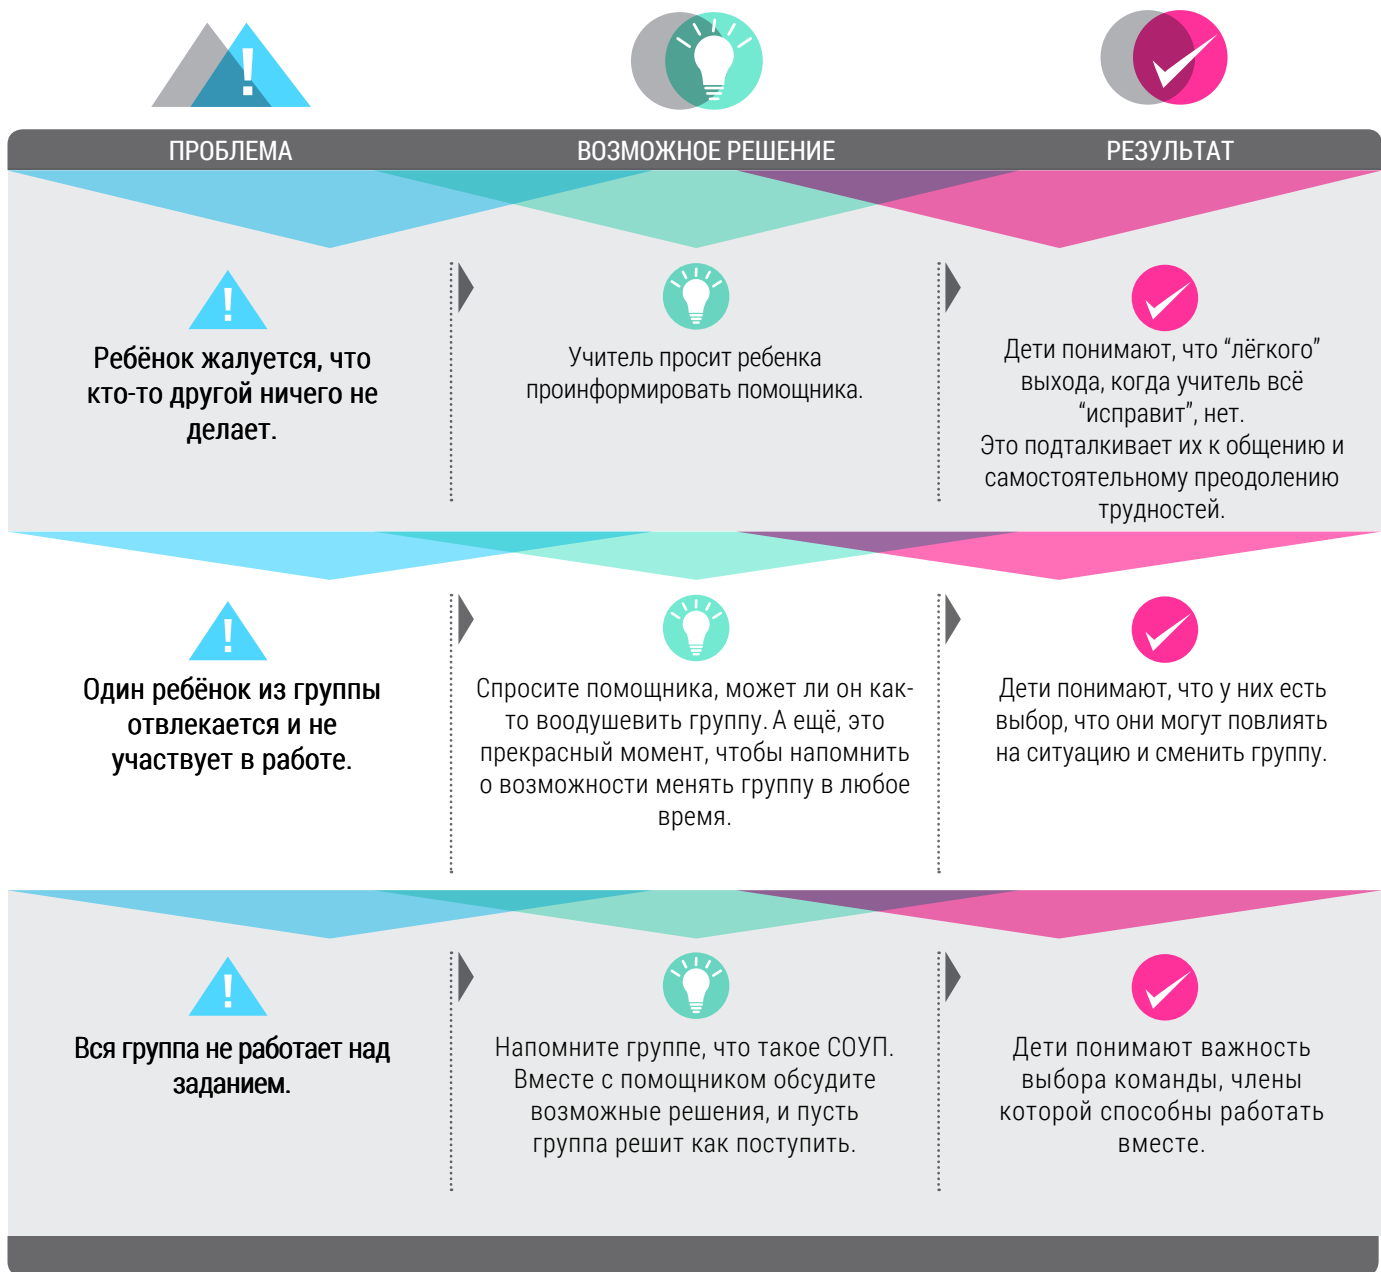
!

ПРОБЛЕМА

ВОЗМОЖНОЕ РЕШЕНИЕ

РЕЗУЛЬТАТ

!

Ребёнок жалуется, что кто-то другой ничего не делает.

Учитель просит ребенка проинформировать помощника.

Дети понимают, что “лёгкого” выхода, когда учитель всё “исправит”, нет.
Это подталкивает их к общению и самостоятельному преодолению трудностей.

!

Один ребёнок из группы отвлекается и не участвует в работе.

Спросите помощника, может ли он как-то воодушевить группу. А ещё, это прекрасный момент, чтобы напомнить о возможности менять группу в любое время.

Дети понимают, что у них есть выбор, что они могут повлиять на ситуацию и сменить группу.

!

Вся группа не работает над заданием.

Напомните группе, что такое СОУП. Вместе с помощником обсудите возможные решения, и пусть группа решит как поступить.

Дети понимают важность выбора команды, члены которой способны работать вместе.